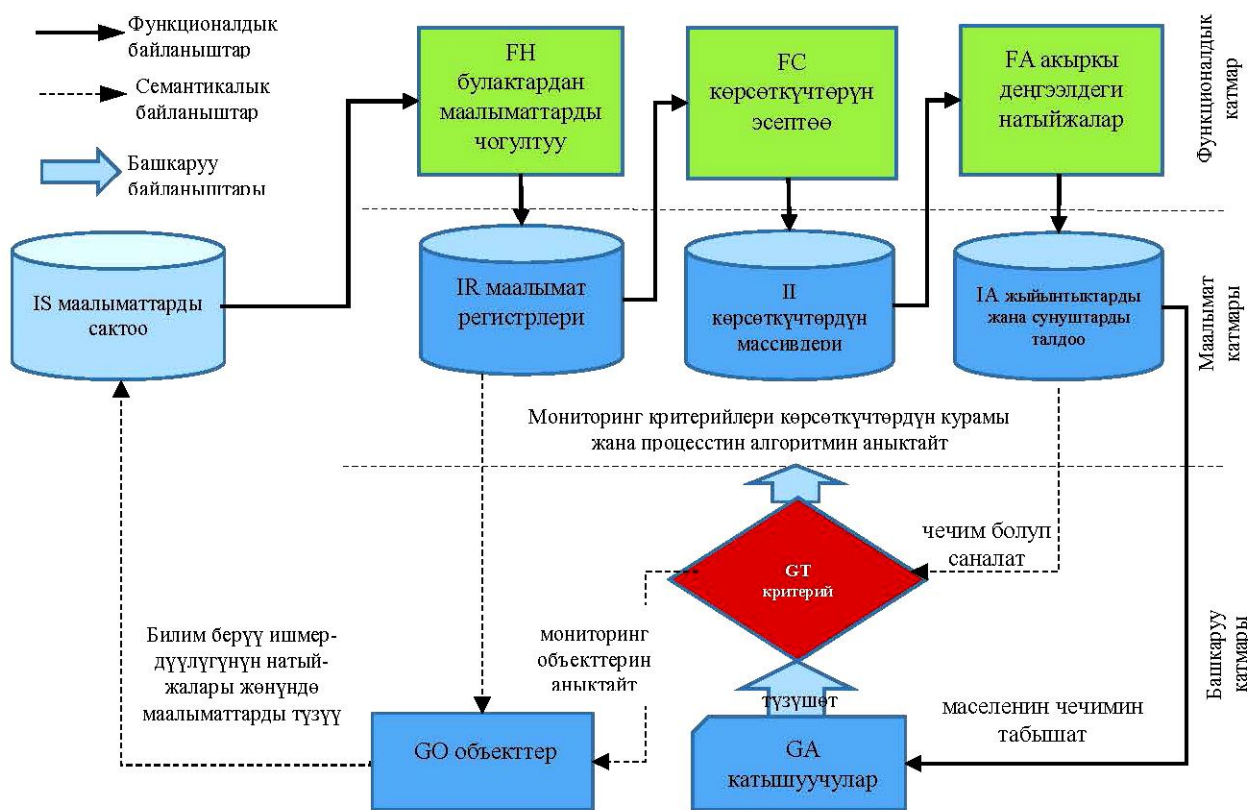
Функционалдык байланыштар

Семантикалык байланыштар

Башкаруу байланыштары

FH булактардан маалыматтарды чогултуу

FC көрсөткүчтөрүн эсептөө

FA акыркы деңгээлдеги натыйжалар

Функционалдык катмар

IS маалыматтарды сактоо

IR маалымат регистрлери

II көрсөткүчтөрдүн массивдери

IA жыйынтыктарды жана сунуштарды талдоо

Маалымат катмары

Мониторинг критерийлери көрсөткүчтөрдүн курамы жана процесстин алгоритмин аныктайт

чечим болуп саналат

GT критерий

Билим берүү ишмердүүлүгүнүн натыйжалары жөнүндө маалыматтарды түзүү

мониторинг объекттерин аныктайт

түзүшөт

маселенин чечимин табышат

GO объекттер

GA катышуучулар

Башкаруу катмары